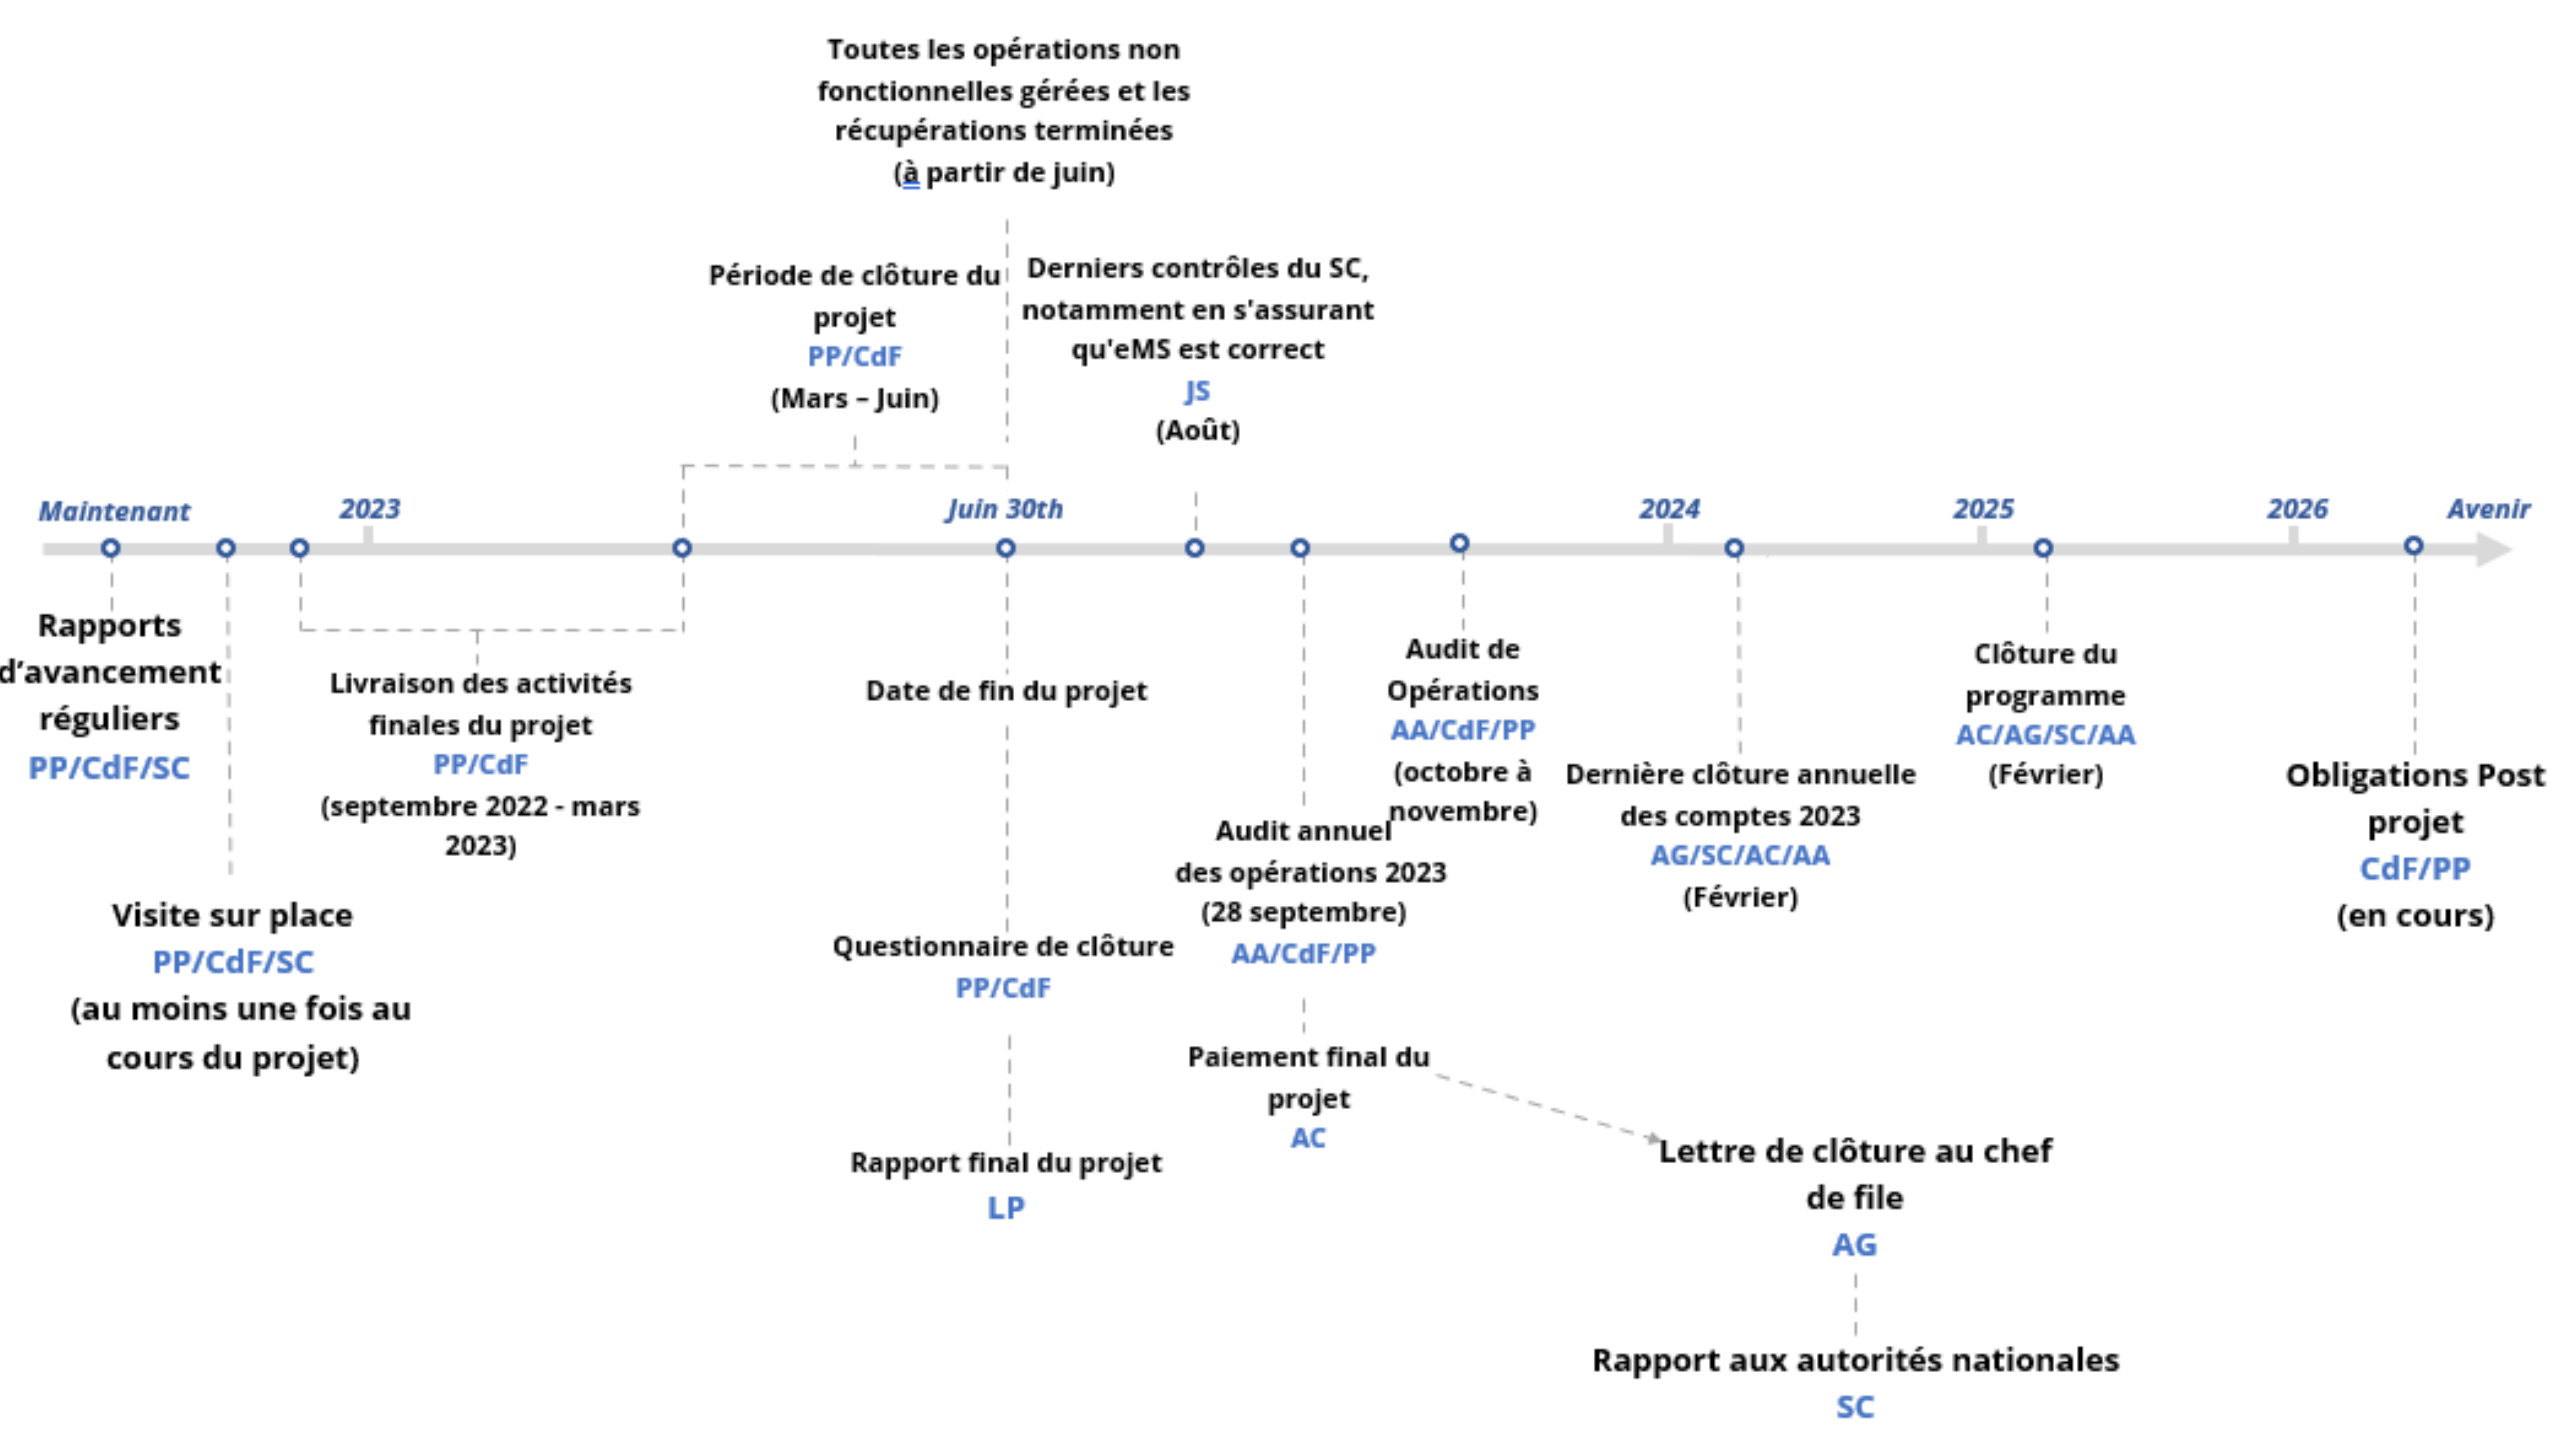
Toutes les opérations non fonctionnelles gérées et les récupérations terminées (à partir de juin)

Période de clôture du projet
PP/CdF
(Mars – Juin)

Derniers contrôles du SC, notamment en s'assurant qu'eMS est correct
JS
(Août)

Maintenant

2023

Juin 30th

2024

2025

2026

Avenir

Rapports d'avancement réguliers
PP/CdF/SC

Visite sur place
PP/CdF/SC
(au moins une fois au cours du projet)

Livraison des activités finales du projet
PP/CdF
(septembre 2022 - mars 2023)

Date de fin du projet

Questionnaire de clôture
PP/CdF

Rapport final du projet
LP

Audit annuel des opérations 2023
(28 septembre)
AA/CdF/PP

Paiement final du projet
AC

Audit de Opérations
AA/CdF/PP
(octobre à novembre)

Dernière clôture annuelle des comptes 2023
AG/SC/AC/AA
(Février)

Lettre de clôture au chef de file
AG

Rapport aux autorités nationales
SC

Clôture du programme
AC/AG/SC/AA
(Février)

Obligations Post projet
CdF/PP
(en cours)